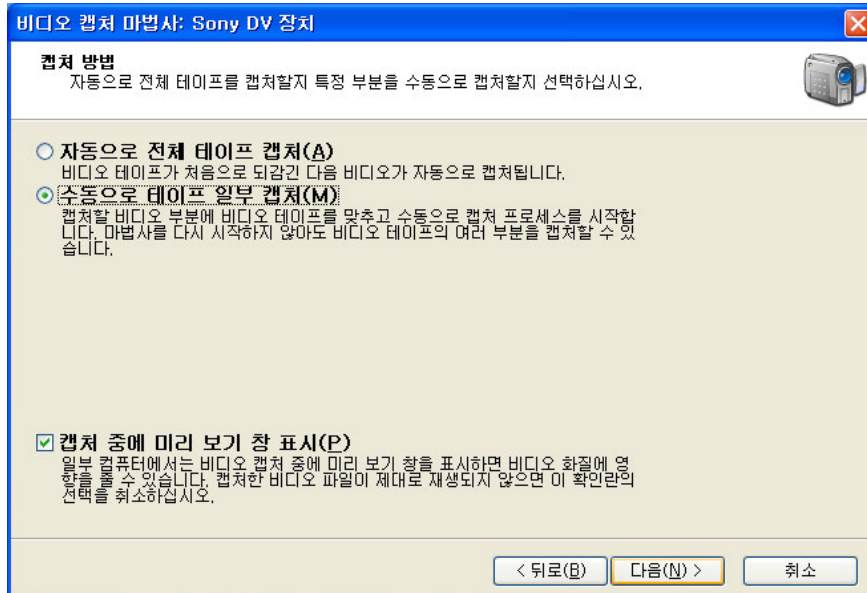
비디오 캡처 마법사: Sony DV 장치

캡처 방법
자동으로 전체 테이프를 캡처할지 특정 부분을 수동으로 캡처할지 선택하십시오.

자동으로 전체 테이프 캡처(A)
비디오 테이프가 처음으로 되감긴 다음 비디오가 자동으로 캡처됩니다.

수동으로 테이프 일부 캡처(M)
캡처할 비디오 부분에 비디오 테이프를 맞추고 수동으로 캡처 프로세스를 시작합니다. 마법사를 다시 시작하지 않아도 비디오 테이프의 여러 부분을 캡처할 수 있습니다.

캡처 중에 미리 보기 창 표시(P)
일부 컴퓨터에서는 비디오 캡처 중에 미리 보기 창을 표시하면 비디오 화질에 영향을 줄 수 있습니다. 캡처한 비디오 파일이 제대로 재생되지 않으면 이 확인란의 선택을 취소하십시오.

< 뒤로(B)
다음(N) >
취소